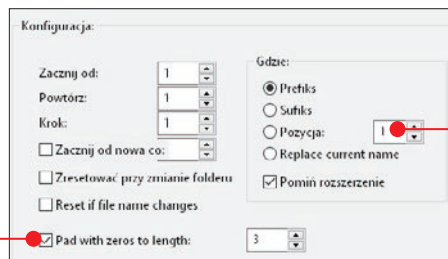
Konfiguracja:

Zacznij od: 1

Powtórz: 1

Krok: 1

Zacznij od nowa co:

Zresetować przy zmianie folderu

Reset if file name changes

Pad with zeros to length: 3

Gdzie:

Prefiks

Sufiks

Pozycja: 1

Replace current name

Pomiń rozszerzenie